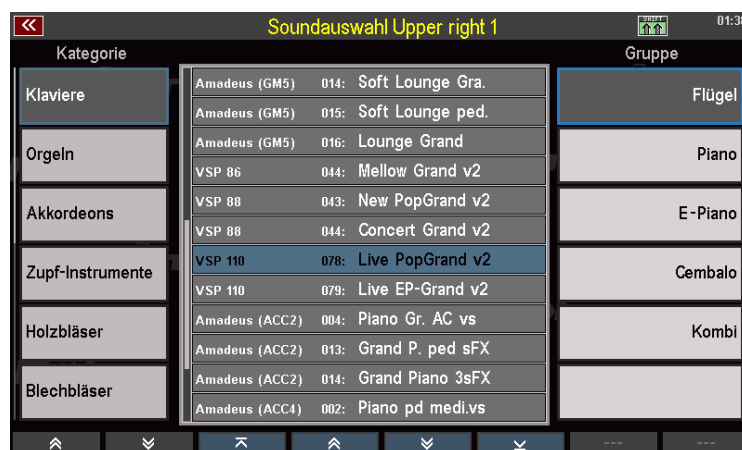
«

Soundauswahl Upper right 1

01:3

Kategorie

Gruppe

Klaviere

Orgeln

Akkordeons

Zupf-Instrumente

Holzbläser

Blechbläser

| | | |
|---|---|---|
| Amadeus (GM5) | 014: | Soft Lounge Gra. |
| Amadeus (GM5) | 015: | Soft Lounge ped. |
| Amadeus (GM5) | 016: | Lounge Grand |
| VSP 86 | 044: | Mellow Grand v2 |
| VSP 88 | 043: | New PopGrand v2 |
| VSP 88 | 044: | Concert Grand v2 |
| VSP 110 | 078: | Live PopGrand v2 |
| VSP 110 | 079: | Live EP-Grand v2 |
| Amadeus (ACC2) | 004: | Piano Gr. AC vs |
| Amadeus (ACC2) | 013: | Grand P. ped sFX |
| Amadeus (ACC2) | 014: | Grand Piano 3sFX |
| Amadeus (ACC4) | 002: | Piano pd medi.vs |

Flügel

Piano

E-Piano

Cembalo

Kombi

---

---